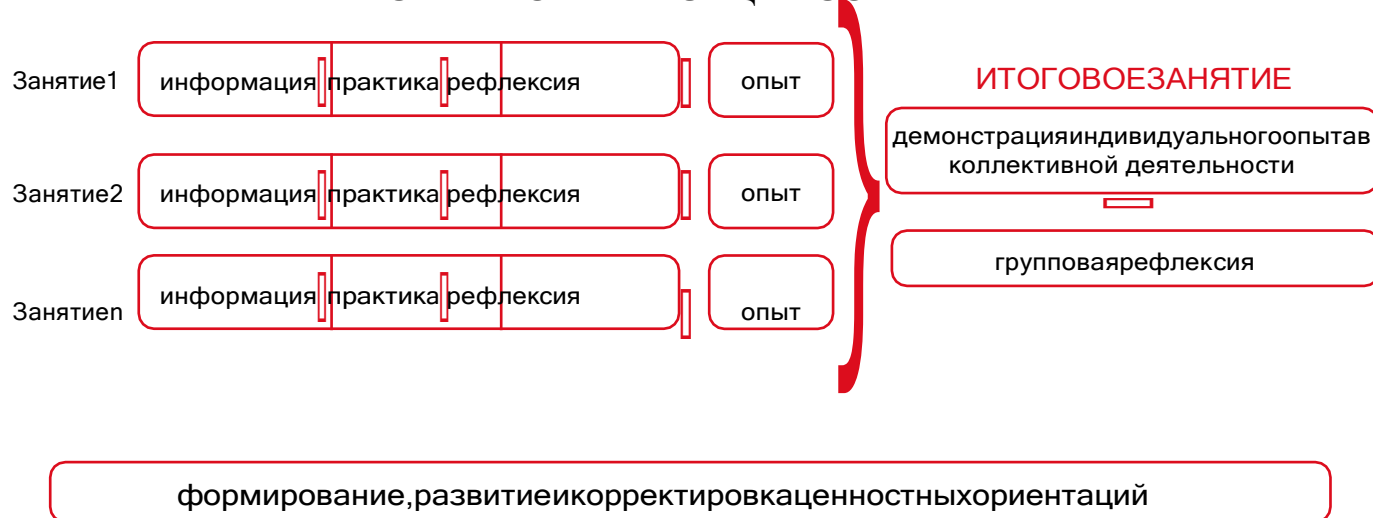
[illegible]

Занятие1 информация практика рефлексия опыт

Занятие2 информация практика рефлексия опыт

Занятиеn информация практика рефлексия опыт

ИТОГОВОЕЗАНЯТИЕ

демонстрацияиндивидуальногоопытав коллективной деятельности

групповаярефлексия

формирование,развитиеикорректировкаценностныхориентаций